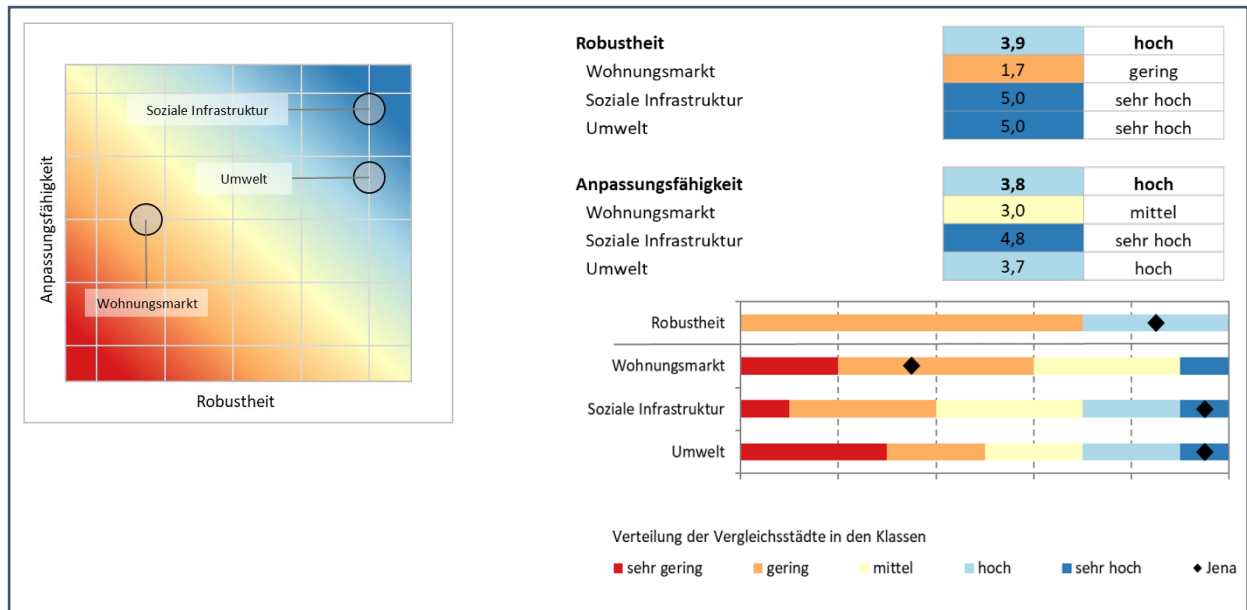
Soziale Infrastruktur

Umwelt

Wohnungsmarkt

Anpassungsfähigkeit

Robustheit

| Robustheit | 3,9 | hoch |
|---|---|---|
| Wohnungsmarkt | 1,7 | gering |
| Soziale Infrastruktur | 5,0 | sehr hoch |
| Umwelt | 5,0 | sehr hoch |

| Anpassungsfähigkeit | 3,8 | hoch |
|---|---|---|
| Wohnungsmarkt | 3,0 | mittel |
| Soziale Infrastruktur | 4,8 | sehr hoch |
| Umwelt | 3,7 | hoch |

Robustheit

Wohnungsmarkt

Soziale Infrastruktur

Umwelt

Verteilung der Vergleichsstädte in den Klassen

sehr gering gering mittel hoch sehr hoch ◆ Jena